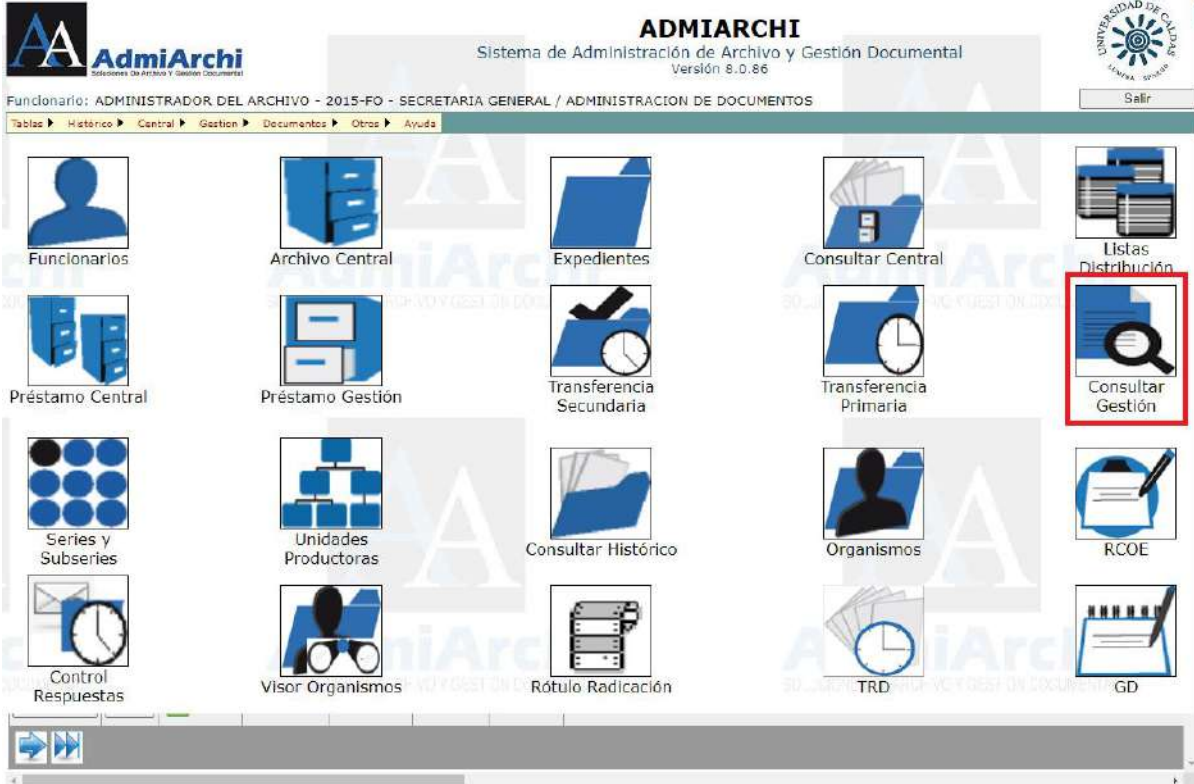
AdmiArchi
Soluciones De Archivo Y Gestion Documental

ADMIARCHI
Sistema de Administración de Archivo y Gestión Documental
Versión 8.0.86

UNIVERSIDAD DE CALDAS

Salir

Funcionario: ADMINISTRADOR DEL ARCHIVO - 2015-FO - SECRETARIA GENERAL / ADMINISTRACION DE DOCUMENTOS

Tablas ▸ Histórico ▸ Central ▸ Gestion ▸ Documentos ▸ Otros ▸ Ayuda

Funcionarios
Archivo Central
Expedientes
Consultar Central
Listas Distribución

Préstamo Central
Préstamo Gestión
Transferencia Secundaria
Transferencia Primaria
Consultar Gestión

Series y Subseries
Unidades Productoras
Consultar Histórico
Organismos
RCOE

Control Respuestas
Visor Organismos
Rótulo Radicación
TRD
GD